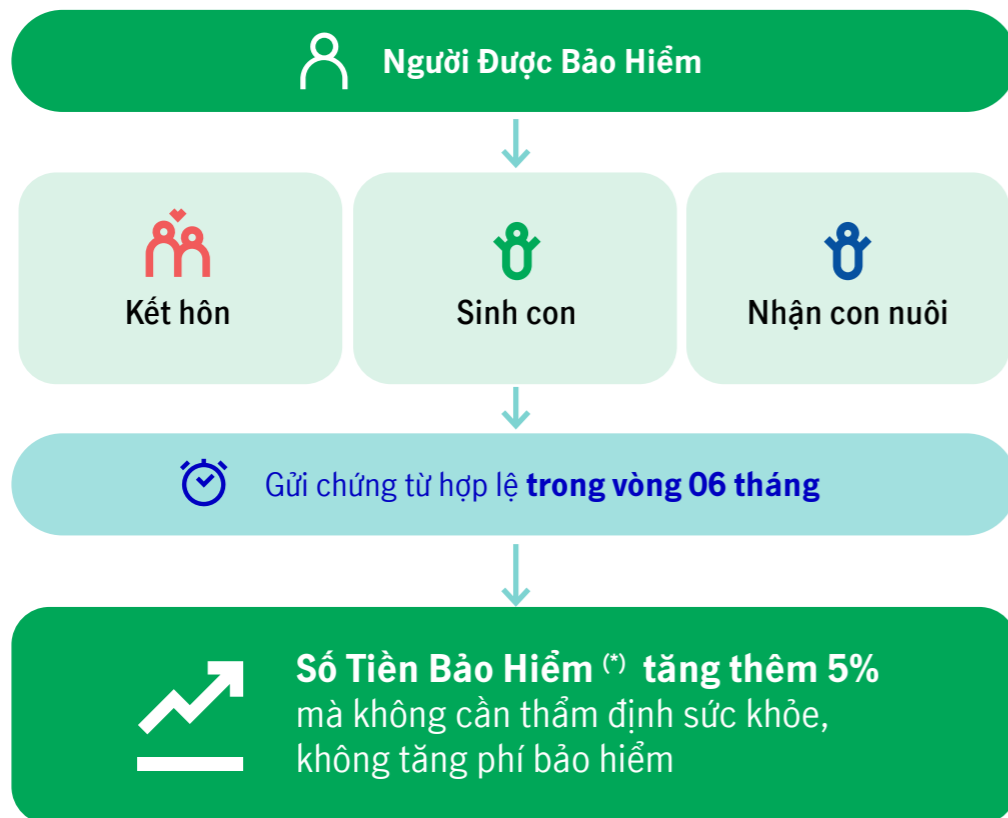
Người Được Bảo Hiểm

Kết hôn

Sinh con

Nhận con nuôi

Gửi chứng từ hợp lệ **trong vòng 06 tháng**

**Số Tiền Bảo Hiểm** $^{(*)}$ **tăng thêm 5%**
mà không cần thẩm định sức khỏe, không tăng phí bảo hiểm